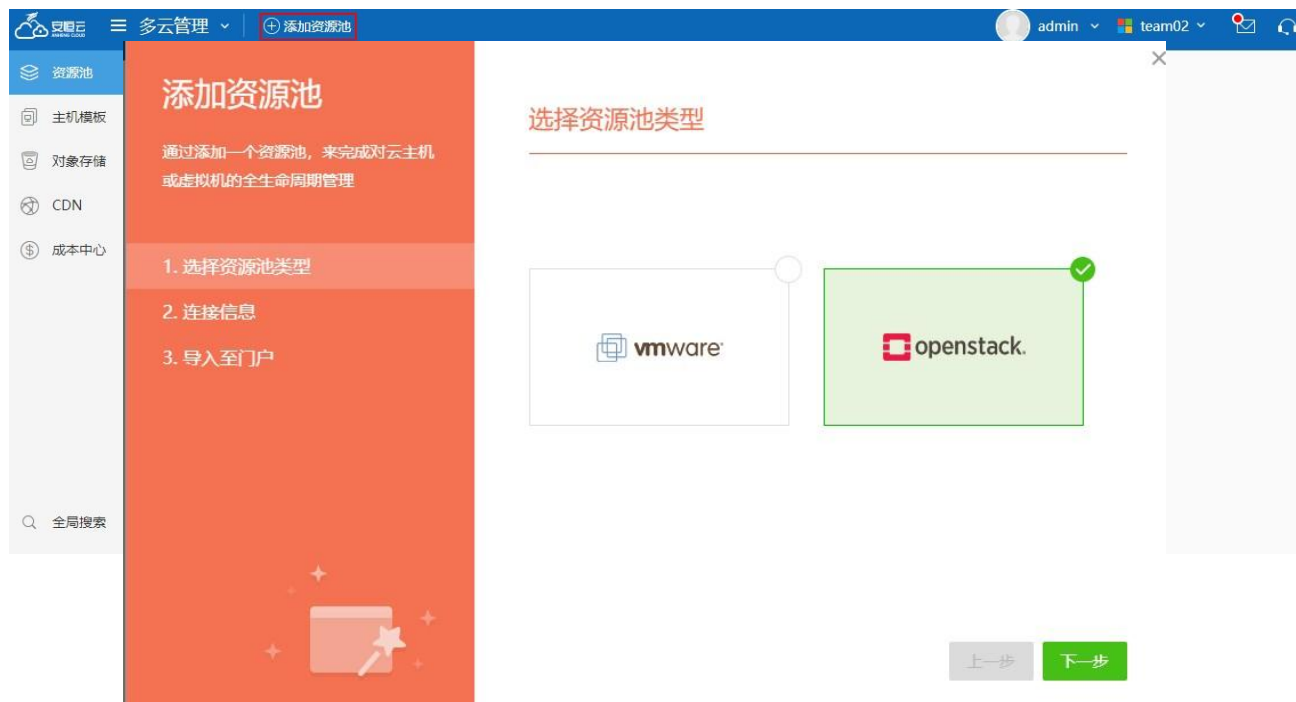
安畅云 ANCHNET CLOUD
多云管理
添加资源池
admin
team02
资源池
主机模板
对象存储
CDN
成本中心
全局搜索

添加资源池

通过添加一个资源池，来完成对云主机或虚拟机的全生命周期管理

1. 选择资源池类型
2. 连接信息
3. 导入至门户

选择资源池类型

vmware
openstack.

上一步
下一步